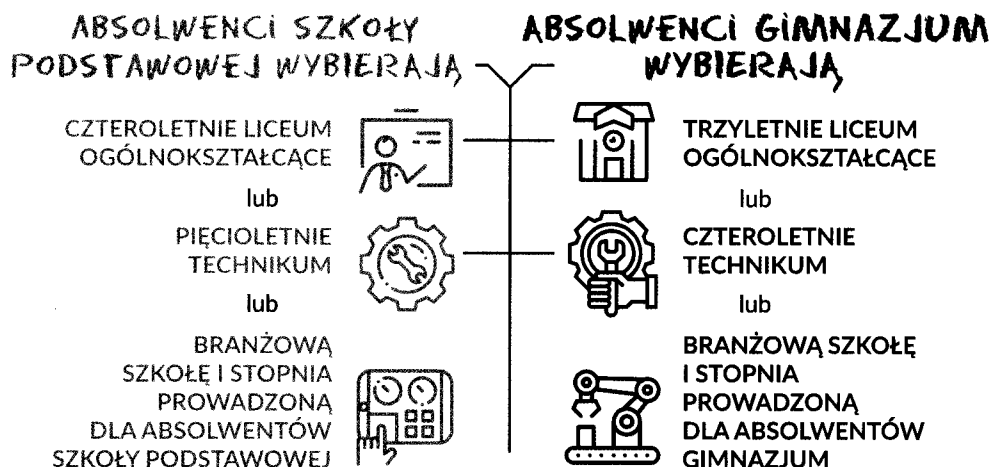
ABSOLWENCI SZKOŁY PODSTAWOWEJ WYBIERAJĄ

CZTEROLETNIE LICEUM OGÓLNOKSZTAŁCĄCE

lub

PIĘCIOLETNIE TECHNIKUM

lub

BRANŻOWĄ SZKOŁĘ I STOPNIA PROWADZONĄ DLA ABSOLWENTÓW SZKOŁY PODSTAWOWEJ

ABSOLWENCI GIMNAZJUM WYBIERAJĄ

TRZYLETNIE LICEUM OGÓLNOKSZTAŁCĄCE

lub

CZTEROLETNIE TECHNIKUM

lub

BRANŻOWĄ SZKOŁĘ I STOPNIA PROWADZONĄ DLA ABSOLWENTÓW GIMNAZJUM